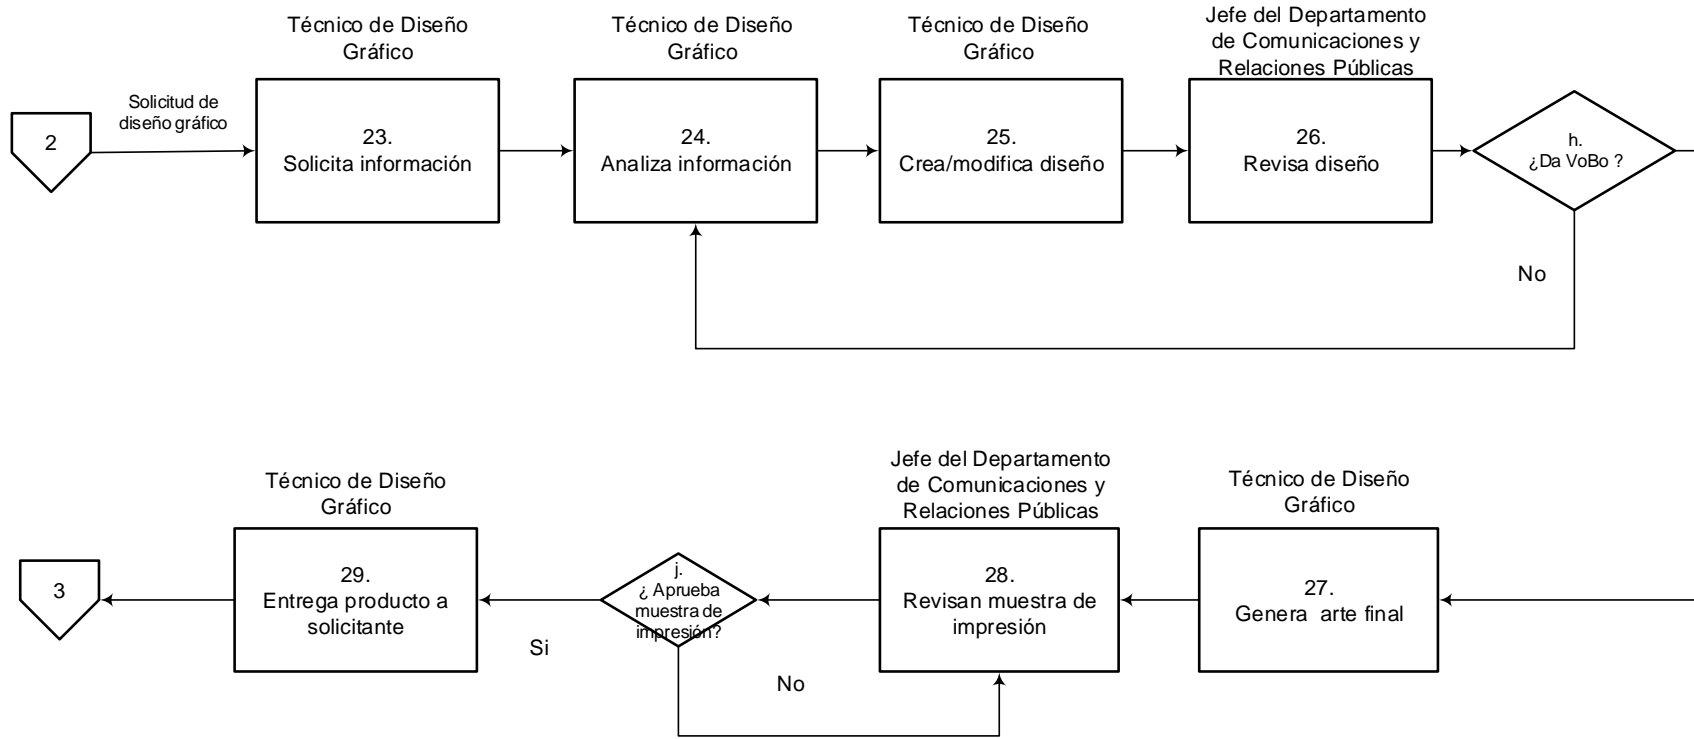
2

Solicitud de diseño gráfico

Técnico de Diseño Gráfico

23.
Solicita información

Técnico de Diseño Gráfico

24.
Analiza información

Técnico de Diseño Gráfico

25.
Crea/modifica diseño

Jefe del Departamento de Comunicaciones y Relaciones Públicas

26.
Revisa diseño

h.
¿Da VoBo ?

No

Técnico de Diseño Gráfico

27.
Genera arte final

Jefe del Departamento de Comunicaciones y Relaciones Públicas

28.
Revisan muestra de impresión

j.
¿ Aprueba muestra de impresión?

No

Si

Técnico de Diseño Gráfico

29.
Entrega producto a solicitante

3